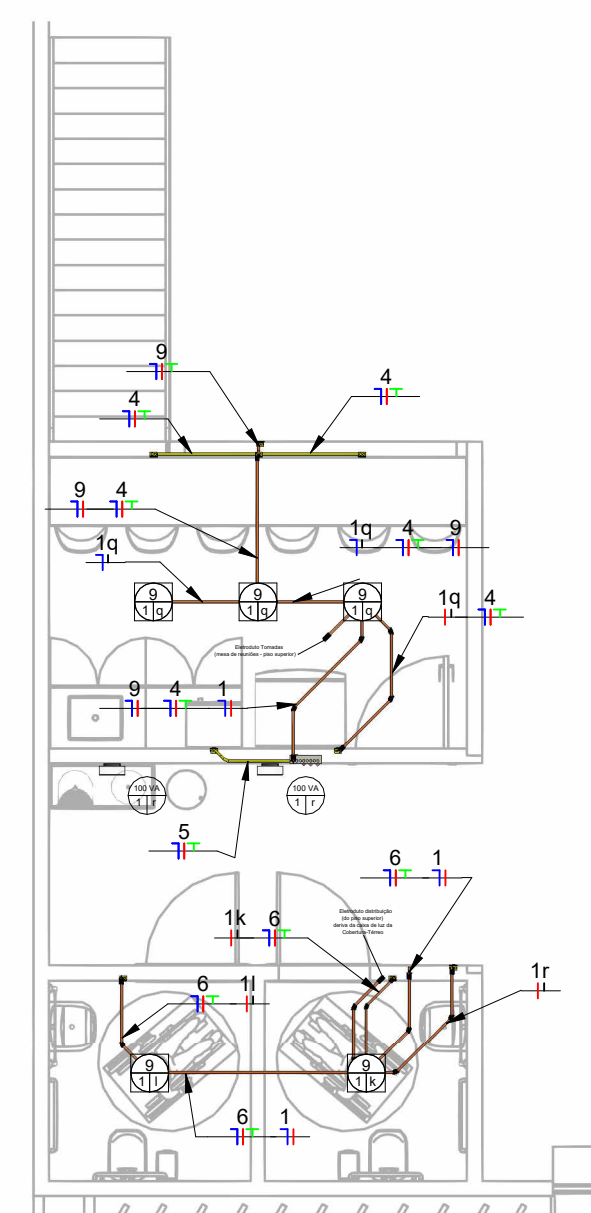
9
4
4
9
4
1q
4
9
1q
9
1 q
9
1 q
9
1 q
1q
4
Eletroduto Tomadas
(mesa de reuniões - piso superior)
9
4
1
100 VA
1 r
100 VA
1 r
5
6
1
Eletroduto distribuição
(do piso superior)
deriva da caixa de luz da
Cobertura-Térreo
1k
6
6
1l
1r
9
1 l
9
1 k
6
1